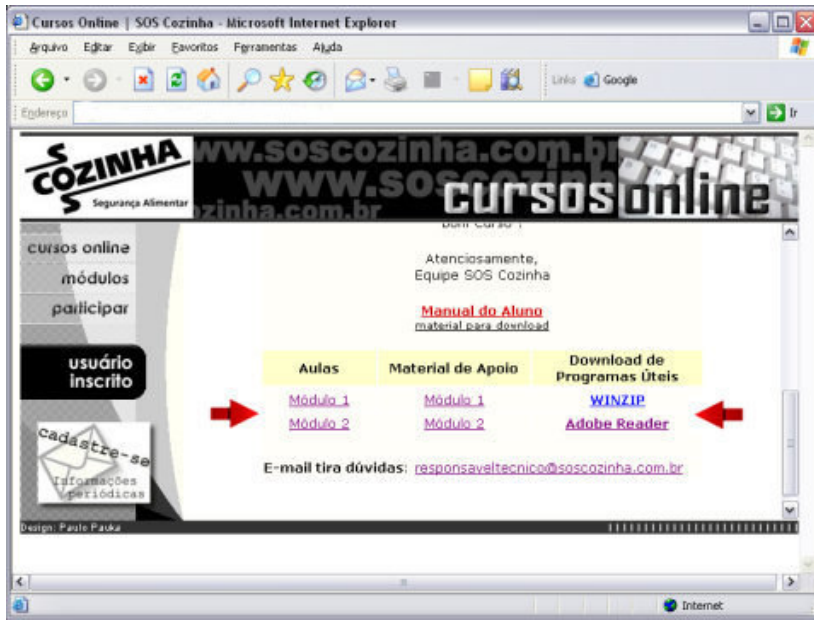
Cursos Online | SOS Cozinha - Microsoft Internet Explorer

Arquivo Editar Exibir Favoritos Ferramentas Ajuda

Links Google

Endereço

Ir

SOS COZINHA Segurança Alimentar

www.soscozinha.com.br

www.soscozinha.com.br

cursos online

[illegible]

Atenciosamente,
Equipe SOS Cozinha

Manual do Aluno
material para download

cursos online
módulos
participar

usuário inscrito

cadastre-se
Informações periódicas

| Aulas | Material de Apoio | Download de Programas Úteis |
|---|---|---|
| Módulo 1 | Módulo 1 | WINZIP |
| Módulo 2 | Módulo 2 | Adobe Reader |

E-mail tira dúvidas: responsaveltecnico@soscozinha.com.br

Design: Paulo Pauka

Internet